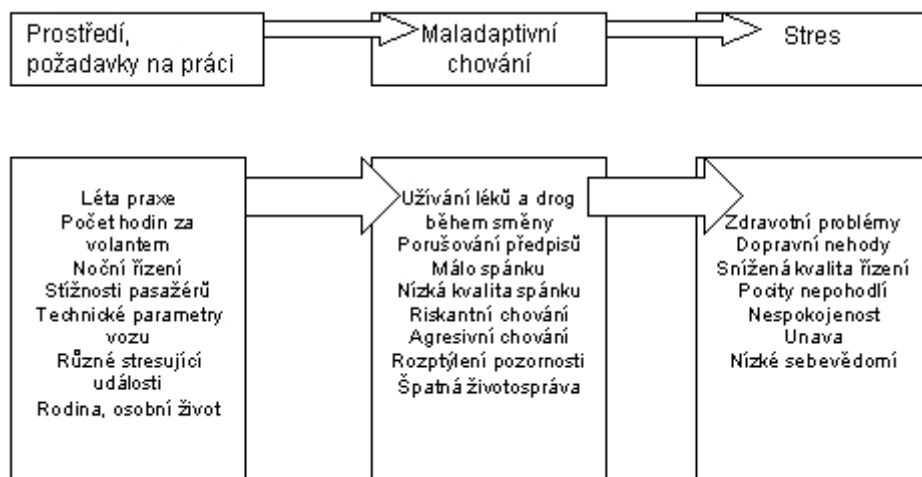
Prostředí, požadavky na práci

Maladaptivní chování

Stres

Léta praxe
Počet hodin za volantem
Noční řízení
Stížnosti pasažérů
Technické parametry vozu
Různé stresující události
Rodina, osobní život

Užívání léků a drog během směny
Porušování předpisů
Málo spánku
Nízká kvalita spánku
Riskantní chování
Agresivní chování
Rozptýlení pozornosti
Špatná životospráva

Zdravotní problémy
Dopravní nehody
Snížená kvalita řízení
Pocity nepohodlí
Nespokojenost
Unava
Nízké sebevědomí